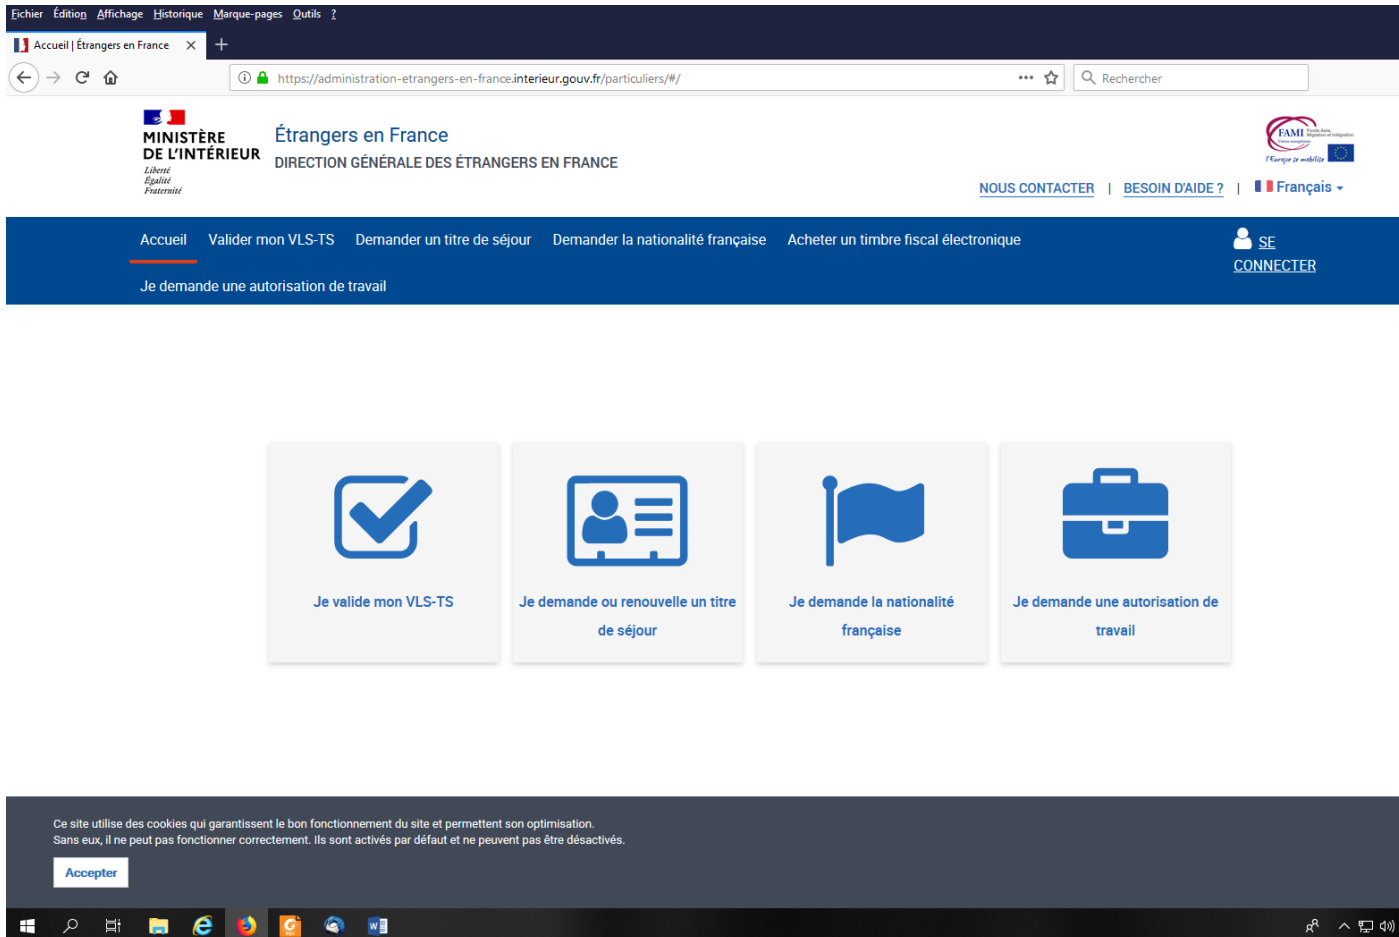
Fichier Édition Affichage Historique Marque-pages Outils ?

Accueil | Étrangers en France

https://administration-etrangers-en-france.interieur.gouv.fr/particuliers/#/

Rechercher

MINISTÈRE DE L'INTÉRIEUR
Liberté
Égalité
Fraternité

Étrangers en France
DIRECTION GÉNÉRALE DES ÉTRANGERS EN FRANCE

FAMI
L'Europe se mobilise

NOUS CONTACTER | BESOIN D'AIDE ? | Français

Accueil Valider mon VLS-TS Demander un titre de séjour Demander la nationalité française Acheter un timbre fiscal électronique

Je demande une autorisation de travail

SE CONNECTER

Je valide mon VLS-TS

Je demande ou renouvelle un titre de séjour

Je demande la nationalité française

Je demande une autorisation de travail

Ce site utilise des cookies qui garantissent le bon fonctionnement du site et permettent son optimisation.
Sans eux, il ne peut pas fonctionner correctement. Ils sont activés par défaut et ne peuvent pas être désactivés.

Accepter